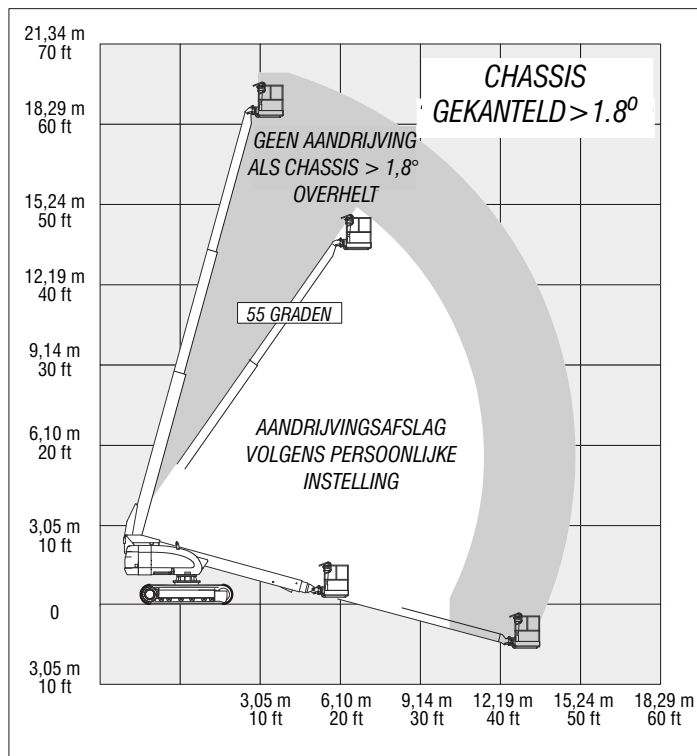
21,34 m
70 ft

18,29 m
60 ft

15,24 m
50 ft

12,19 m
40 ft

9,14 m
30 ft

6,10 m
20 ft

3,05 m
10 ft

0

3,05 m
10 ft

CHASSIS
GEKANTELD > $1.8^0$

GEEN AANDRIJVING
ALS CHASSIS > $1,8°$
OVERHELT

55 GRADEN

AANDRIJVINGSAFSLAG
VOLGENS PERSOONLIJKE
INSTELLING

3,05 m
10 ft

6,10 m
20 ft

9,14 m
30 ft

12,19 m
40 ft

15,24 m
50 ft

18,29 m
60 ft